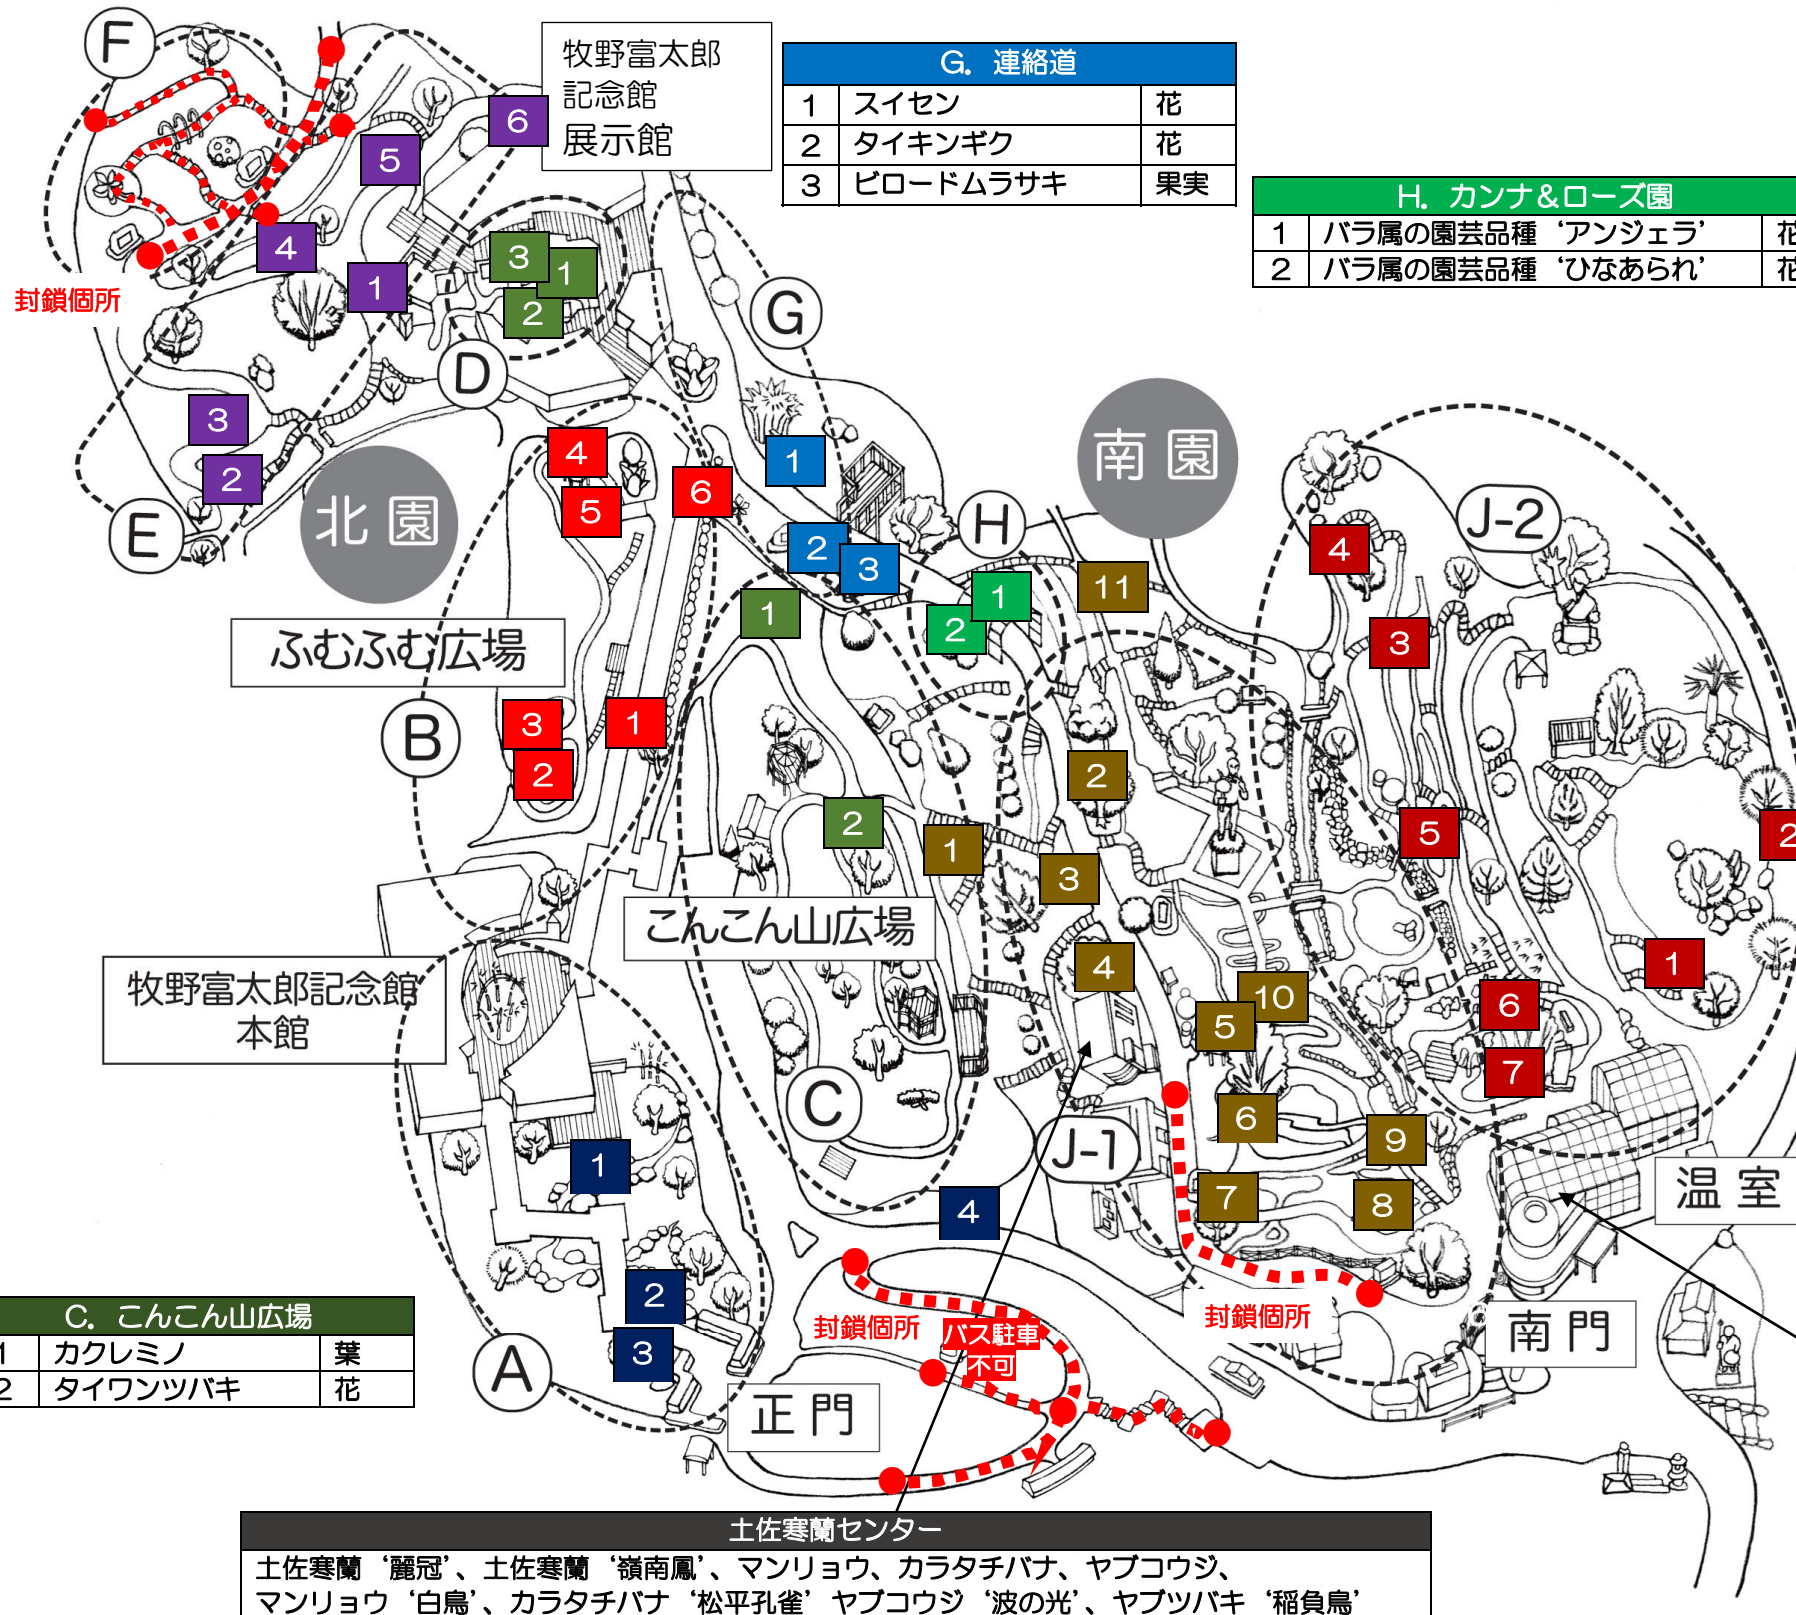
F

牧野富太郎記念館展示館

| G. 連絡道 | | |
|---|---|---|
| 1 | スイセン | 花 |
| 2 | タイキンギク | 花 |
| 3 | ビロードムラサキ | 果実 |

| H. カンナ&ローズ園 | | |
|---|---|---|
| 1 | バラ属の園芸品種 ‘アンジェラ’ | 花 |
| 2 | バラ属の園芸品種 ‘ひなあられ’ | 花 |

6
5
4
3
1
2
1
封鎖個所
G
D
南園
3
2
4
5
6
1
2
3
H
J-2
4
E
北園
1
1
2
11
3
ふむふむ広場
B
3
1
2
2
2
1
3
5
こんこん山広場
4
10
5
1
牧野富太郎記念館本館
6
C
6
7
1
J-1
9
温室
7
8
4
2
封鎖個所
バス駐車不可
封鎖個所
南門
3
A
正門

| C. こんこん山広場 | | |
|---|---|---|
| 1 | カクレミノ | 葉 |
| 2 | タイワンツバキ | 花 |

土佐寒蘭センター
土佐寒蘭 ‘麗冠’、土佐寒蘭 ‘嶺南凰’、マンリョウ、カラタチバナ、ヤブコウジ、マンリョウ ‘白鳥’、カラタチバナ ‘松平孔雀’ ヤブコウジ ‘波の光’、ヤブツバキ ‘稲負鳥’